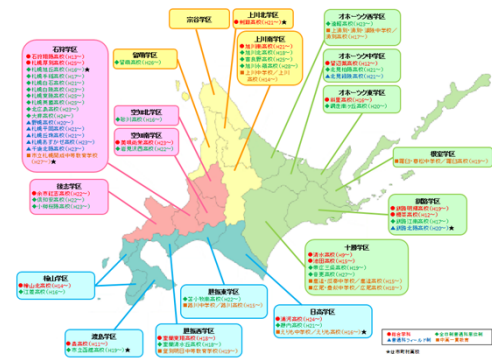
宗谷学区

上川北学区
● 剣淵高校（H22〜）★

オホーツク西学区
● 遠軽高校（H2?〜）
● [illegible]

留萌学区
● 留萌高校（H2?〜）

上川南学区
● 旭川東高校（H22〜）
● 旭川北高校（H2?〜）
● 富良野高校（H2?〜）
● 旭川永嶺高校（H2?〜）
● 上川中学校／上川高校（H2?〜）

オホーツク中学区
● 北見北斗高校（H2?〜）
● 北見柏陽高校（H2?〜）
● 北見緑陵高校（H2?〜）

石狩学区
● 石狩翔陽高校（H2?〜）
● 札幌東高校（H2?〜）
● 札幌清田高校（H2?〜）★
● 札幌手稲高校（H2?〜）
● 札幌旭丘高校（H2?〜）
● 札幌白石高校（H2?〜）
● 札幌藻岩高校（H2?〜）
● 札幌稲雲高校（H2?〜）
● 北広島高校（H2?〜）
● 千歳高校（H2?〜）
● 恵庭北高校（H2?〜）
● 札幌真栄高校（H2?〜）
● 札幌丘珠高校（H2?〜）
● 札幌あすかぜ高校（H2?〜）
● 千歳北陽高校（H2?〜）
● 市立札幌開成中等教育学校（H2?〜）

オホーツク東学区
● 網走南ヶ丘高校（H2?〜）
● 斜里高校（H2?〜）

空知北学区
● 滝川高校（H2?〜）

空知南学区
● 岩見沢東高校（H2?〜）
● 岩見沢西高校（H2?〜）

根室学区
● 別海中学校／別海高校（H2?〜）

後志学区
● 小樽潮陵高校（H2?〜）
● 倶知安高校（H2?〜）
● 小樽桜陽高校（H2?〜）

釧路学区
● 釧路湖陵高校（H2?〜）
● 標茶高校（H2?〜）
● 白糠高校（H2?〜）
● 釧路北陽高校（H2?〜）★

十勝学区
● 帯広柏葉高校（H2?〜）
● 帯広三条高校（H2?〜）
● 池田高校（H2?〜）
● 帯広緑陽高校（H2?〜）
● 足寄中学校／足寄高校（H2?〜）
● 士幌高校（H2?〜）

檜山学区
● 檜山北高校（H2?〜）
● 江差高校（H2?〜）

胆振東学区
● 苫小牧東高校（H2?〜）
● 鵡川中学校／鵡川高校（H2?〜）

日高学区
● 浦河高校（H2?〜）★
● 静内高校（H2?〜）
● 平取中学校／平取高校（H2?〜）

渡島学区
● 函館中部高校（H2?〜）
● 市立函館高校（H2?〜）★

胆振西学区
● 室蘭栄高校（H2?〜）
● 伊達緑丘高校（H2?〜）
● 室蘭清水丘高校（H2?〜）

●拠点校 ●全日制普通科単位制 ●連携フィールド校 ●中高一貫教育
★：併用校